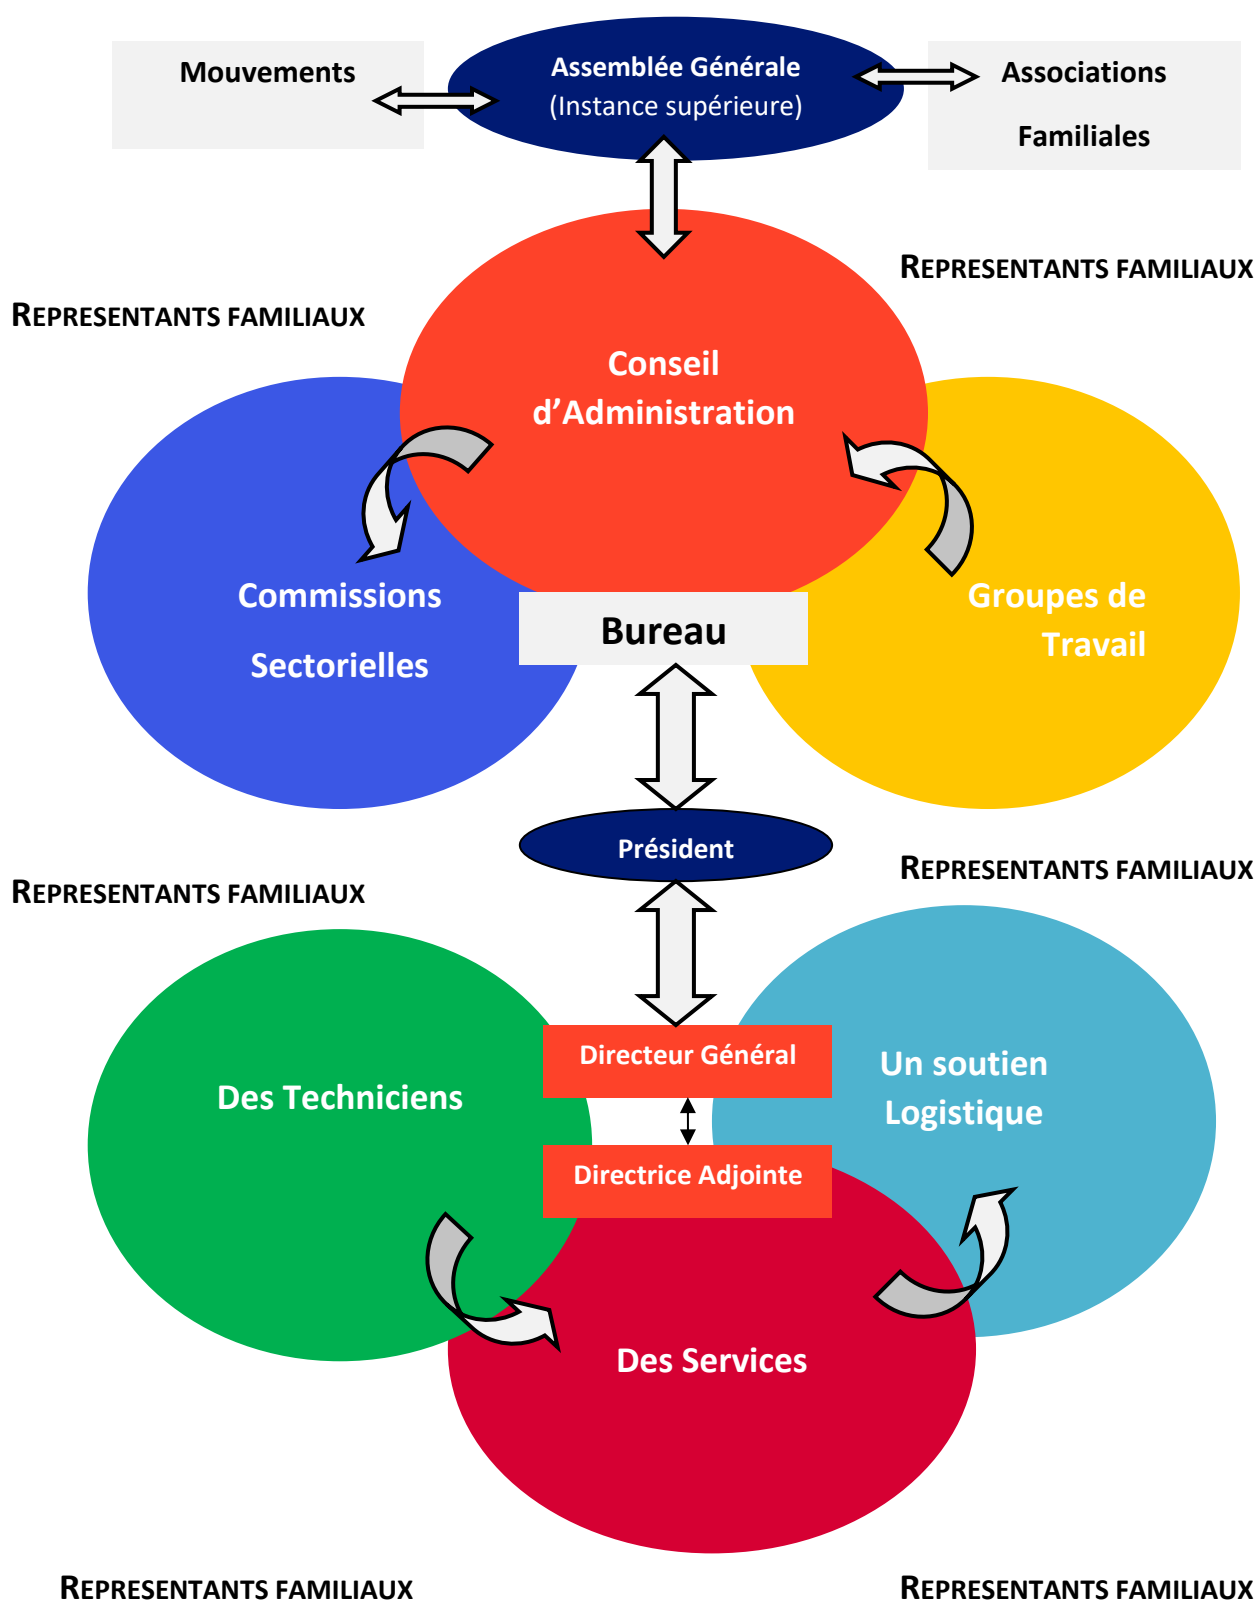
Mouvements

Assemblée Générale
(Instance supérieure)

Associations
Familiales

REPRESENTANTS FAMILIAUX

REPRESENTANTS FAMILIAUX

Conseil
d'Administration

Commissions
Sectorielles

Groupes de
Travail

Bureau

Président

REPRESENTANTS FAMILIAUX

REPRESENTANTS FAMILIAUX

Directeur Général

Des Techniciens

Un soutien
Logistique

Directrice Adjointe

Des Services

REPRESENTANTS FAMILIAUX

REPRESENTANTS FAMILIAUX